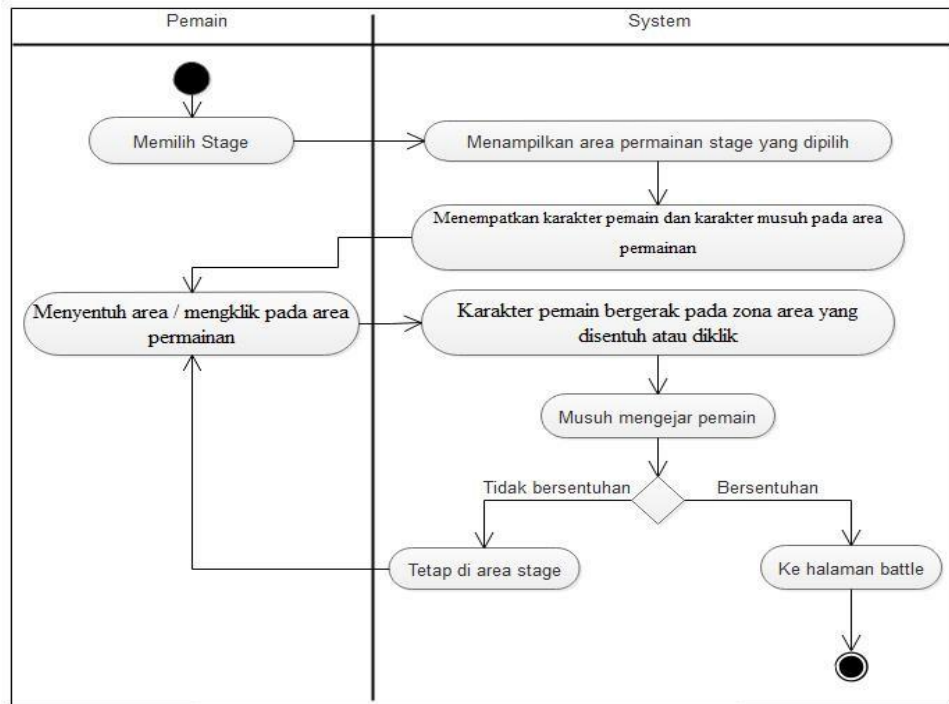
Pemain

System

Memilih Stage

Menampilkan area permainan stage yang dipilih

Menempatkan karakter pemain dan karakter musuh pada area permainan

Menyentuh area / mengklik pada area permainan

Karakter pemain bergerak pada zona area yang disentuh atau diklik

Musuh mengejar pemain

Tidak bersentuhan

Bersentuhan

Tetap di area stage

Ke halaman battle